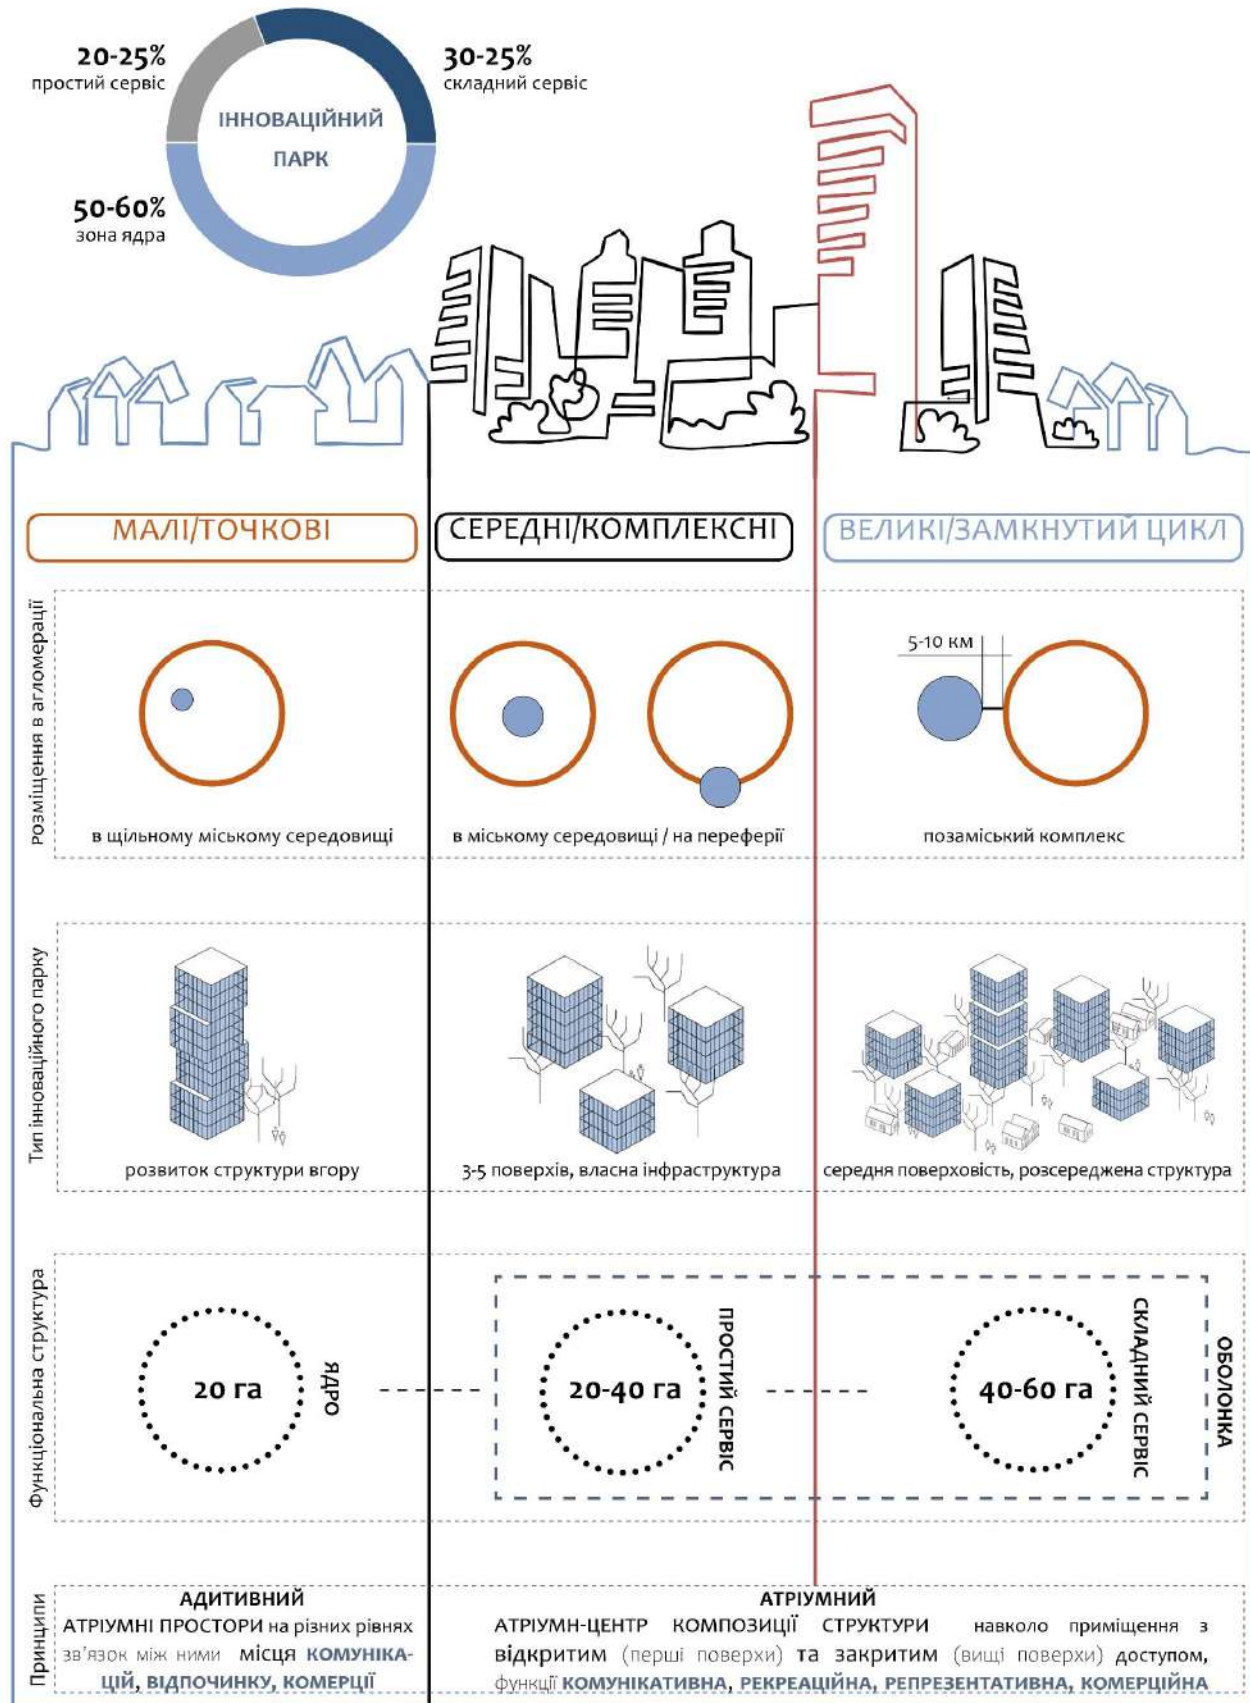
20-25%
простий сервіс

30-25%
складний сервіс

ІННОВАЦІЙНИЙ ПАРК

50-60%
зона ядра

МАЛІ/ТОЧКОВІ

СЕРЕДНІ/КОМПЛЕКСНІ

ВЕЛИКІ/ЗАМКНУТИЙ ЦИКЛ

Розміщення в агломерації

в щільному міському середовищі

в міському середовищі / на переферії

5-10 км

позаміський комплекс

Тип інноваційного парку

розвиток структури вгору

3-5 поверхів, власна інфраструктура

середня поверховість, розсереджена структура

Функціональна структура

20 га

ЯДРО

20-40 га

ПРОСТИЙ СЕРВІС

40-60 га

СКЛАДНИЙ СЕРВІС

ОБОЛОНКА

Принципи

АДИТИВНИЙ
АТРІУМНІ ПРОСТОРИ на різних рівнях зв'язок між ними місця КОМУНІКАЦІЙ, ВІДПОЧИНКУ, КОМЕРЦІЇ

АТРІУМНИЙ
АТРІУМН-ЦЕНТР КОМПОЗИЦІЇ СТРУКТУРИ навколо приміщення з відкритим (перші поверхи) та закритим (вищі поверхи) доступом, функції КОМУНІКАТИВНА, РЕКРЕАЦІЙНА, РЕПРЕЗЕНТАТИВНА, КОМЕРЦІЙНА